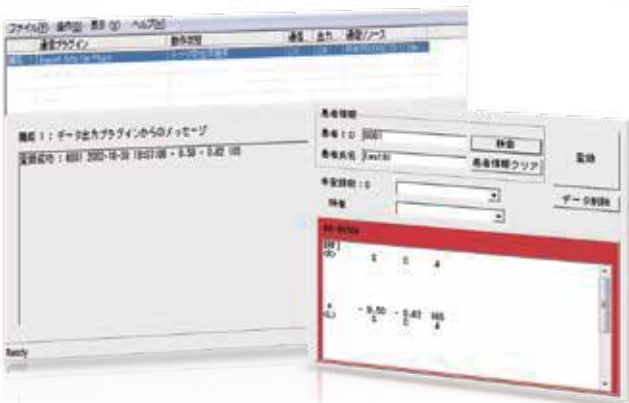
ファイル(F) 操作(O) 表示(V) ヘルプ(H)

通信プラグイン

動作状態

通信

出力

通信ソース

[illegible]

機能 1：データ出力プラグインからのメッセージ

変換成功：6001 2002-10-30 10:07:00 - 0.50 - 0.42 105

患者情報

患者ＩＤ 0001

患者氏名 test00

検索

患者情報クリア

受信

データ削除

Ready

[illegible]

- 0.50

- 0.42

105